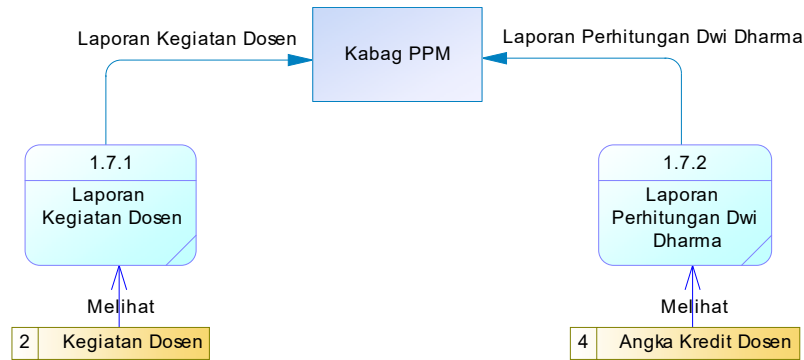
Laporan Kegiatan Dosen

Kabag PPM

Laporan Perhitungan Dwi Dharma

1.7.1

Laporan Kegiatan Dosen

1.7.2

Laporan Perhitungan Dwi Dharma

Melihat

Melihat

| 2 | Kegiatan Dosen |
|---|---|

| 4 | Angka Kredit Dosen |
|---|---|